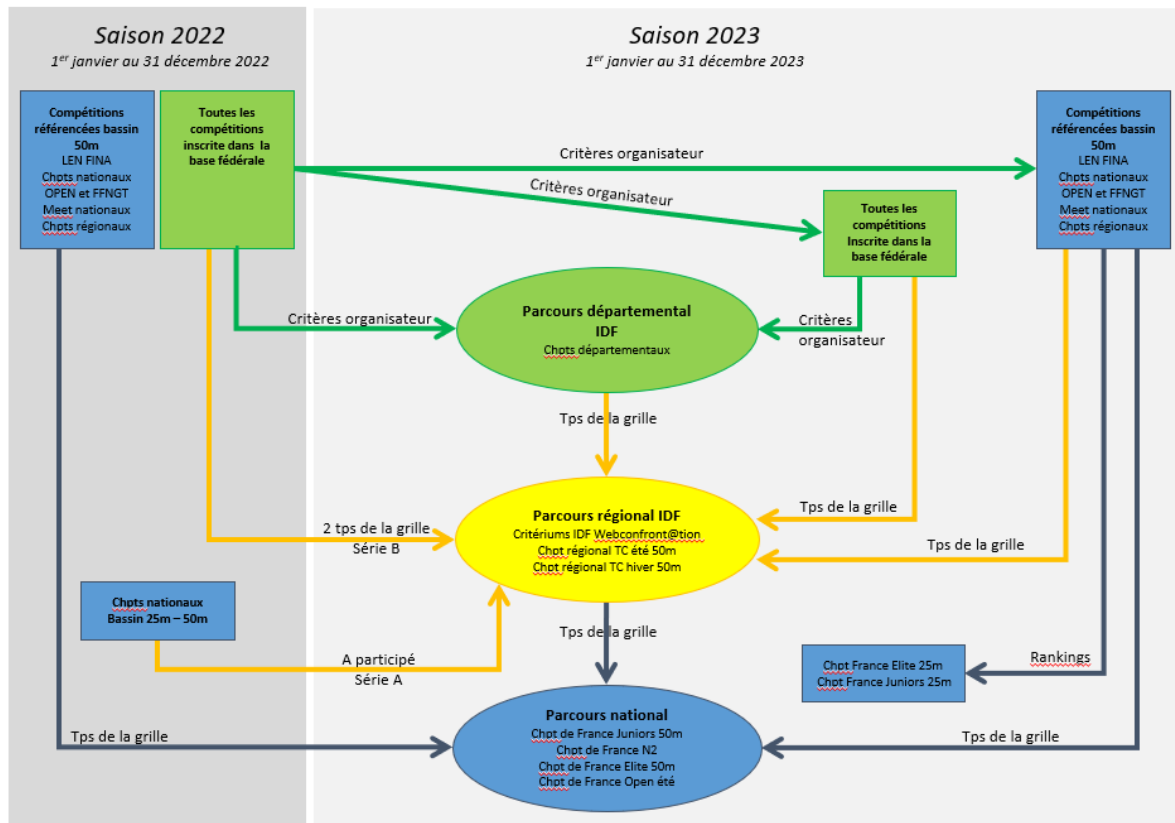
Saison 2022
1er janvier au 31 décembre 2022

Saison 2023
1er janvier au 31 décembre 2023

Compétitions référencées bassin 50m
LEN FINA
Chpts nationaux
OPEN et FFNGT
Meet nationaux
Chpts régionaux

Toutes les compétitions inscrite dans la base fédérale

Critères organisateur

Critères organisateur

Compétitions référencées bassin 50m
LEN FINA
Chpts nationaux
OPEN et FFNGT
Meet nationaux
Chpts régionaux

Toutes les compétitions Inscrite dans la base fédérale

Critères organisateur

Parcours départemental IDF
Chpts départementaux

Critères organisateur

Tps de la grille

Tps de la grille

Parcours régional IDF
Critériums IDF Webconfront@tion
Chpt régional TC été 50m
Chpt régional TC hiver 50m

2 tps de la grille
Série B

Tps de la grille

Chpts nationaux
Bassin 25m – 50m

Tps de la grille

A participé
Série A

Rankings

Chpt France Elite 25m
Chpt France Juniors 25m

Tps de la grille

Parcours national
Chpt de France Juniors 50m
Chpt de France N2
Chpt de France Elite 50m
Chpt de France Open été

Tps de la grille